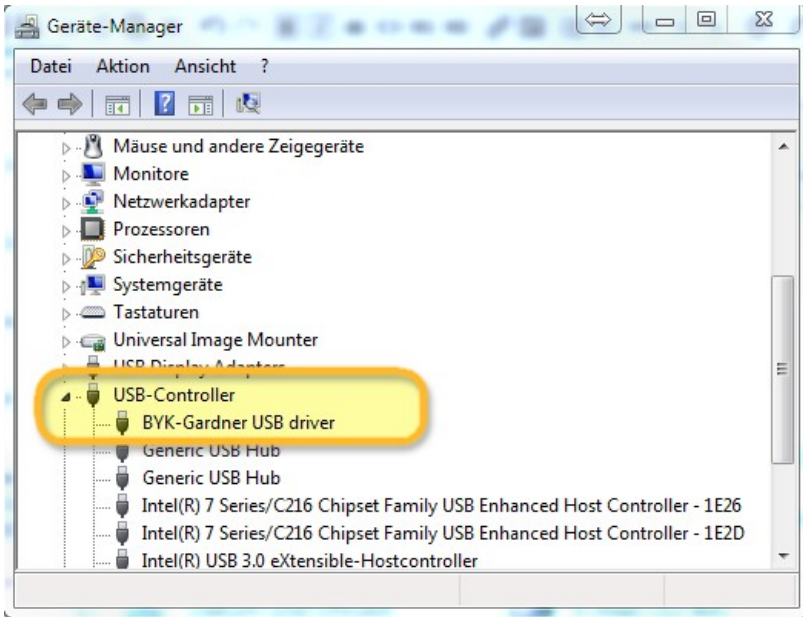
Geräte-Manager

Datei Aktion Ansicht ?

Mäuse und andere Zeigegeräte
Monitore
Netzwerkadapter
Prozessoren
Sicherheitsgeräte
Systemgeräte
Tastaturen
Universal Image Mounter
USB Display Adapters
USB-Controller
BYK-Gardner USB driver
Generic USB Hub
Generic USB Hub
Intel(R) 7 Series/C216 Chipset Family USB Enhanced Host Controller - 1E26
Intel(R) 7 Series/C216 Chipset Family USB Enhanced Host Controller - 1E2D
Intel(R) USB 3.0 eXtensible-Hostcontroller